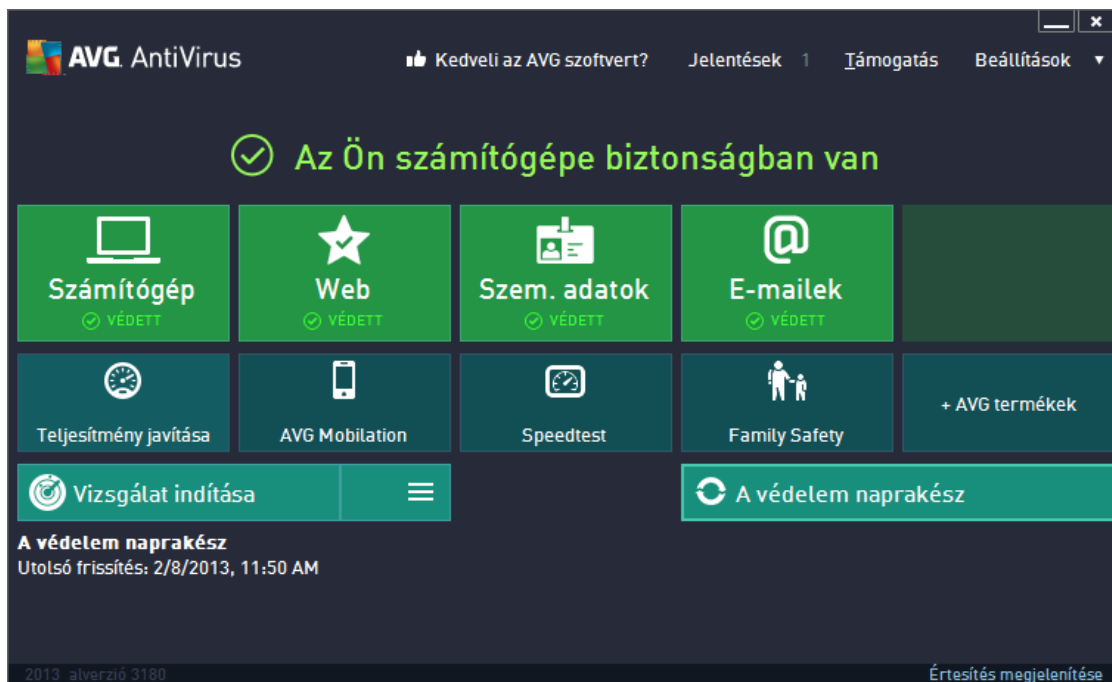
AVG. AntiVirus

Kedveli az AVG szoftvert?  Jelentések 1  Támogatás  Beállítások ▾

Az Ön számítógépe biztonságban van

Számítógép
VÉDETT

Web
VÉDETT

Szem. adatok
VÉDETT

E-mailek
VÉDETT

Teljesítmény javítása

AVG Mobilation

Speedtest

Family Safety

+ AVG termékek

Vizsgálat indítása

A védelem naprakész

A védelem naprakész
Utolsó frissítés: 2/8/2013, 11:50 AM

2013 alverzió 3180

Értesítés megjelenítése